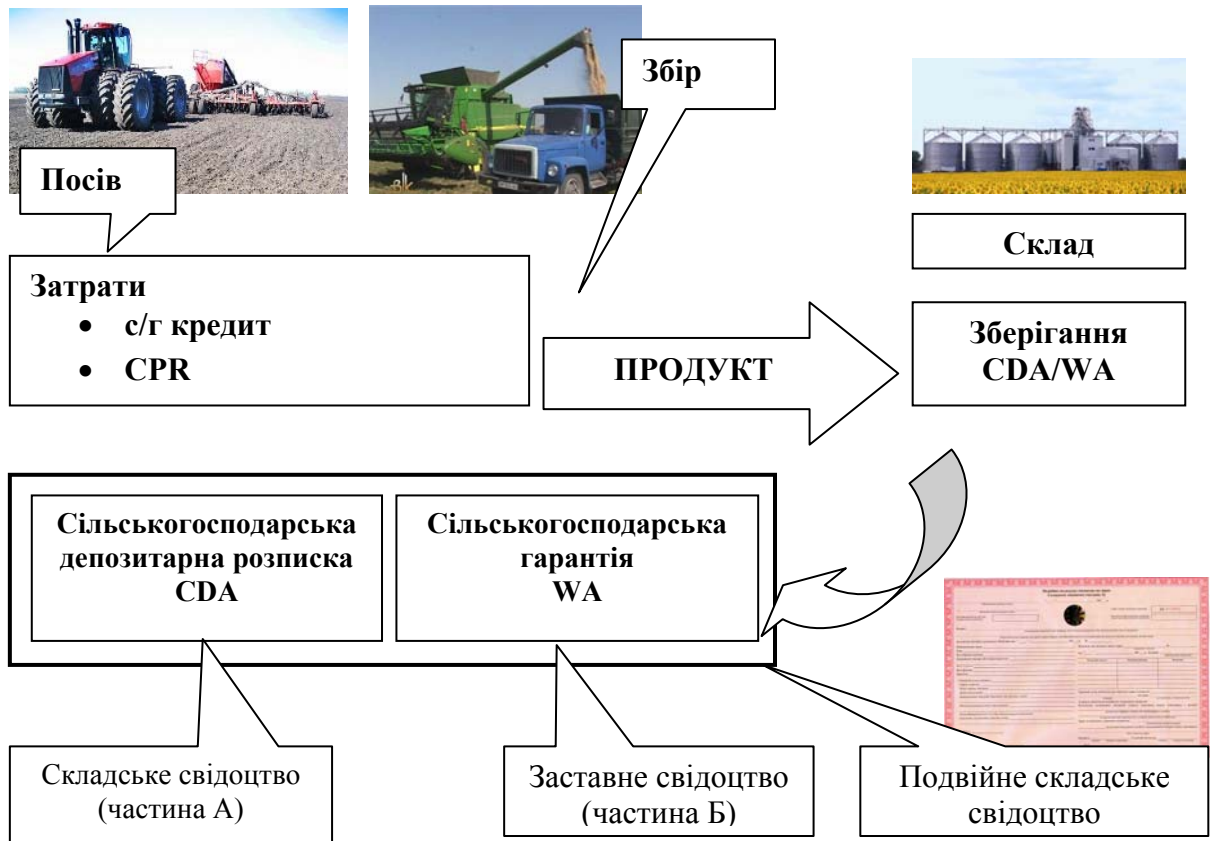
Збір

Посів

Склад

Затрати
• с/г кредит
• CPR

ПРОДУКТ

Зберігання CDA/WA

Сільськогосподарська депозитарна розписка CDA

Сільськогосподарська гарантія WA

Складське свідоцтво (частина А)

Заставне свідоцтво (частина Б)

Подвійне складське свідоцтво